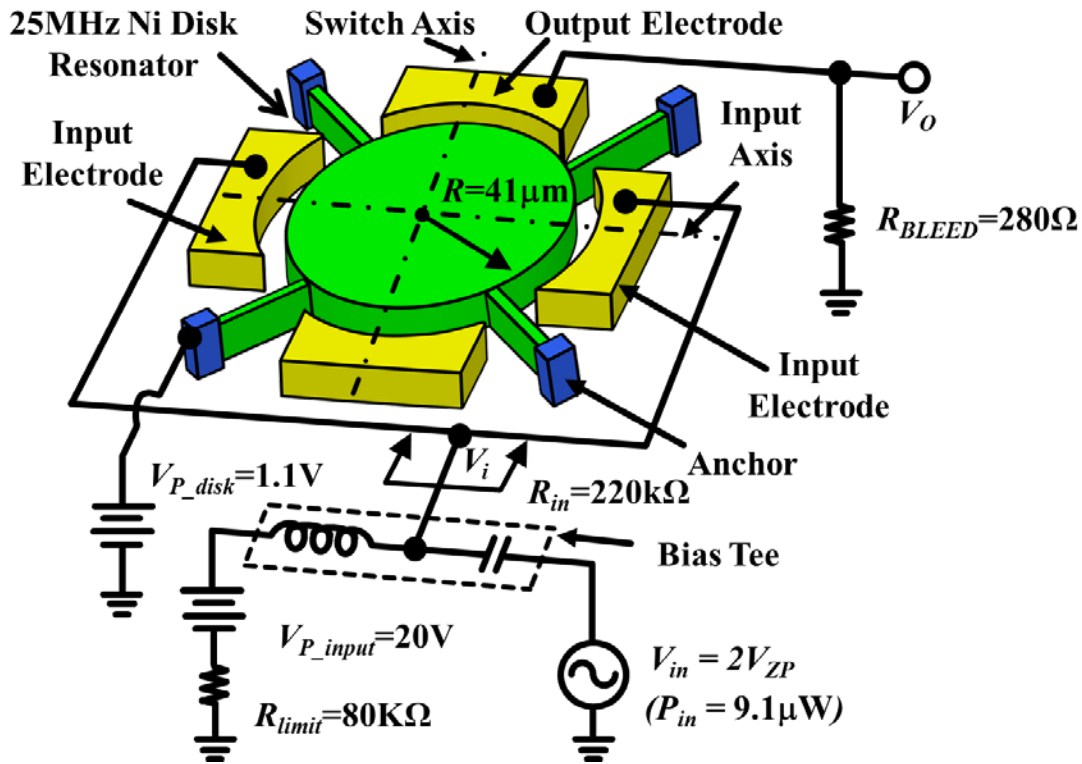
25MHz Ni Disk Resonator

Switch Axis

Output Electrode

$V_O$

Input Electrode

Input Axis

$R$=41μm

$R_{BLEED}$=280Ω

Input Electrode

Anchor

$V_{P\_disk}$=1.1V

$V_i$

$R_{in}$=220kΩ

Bias Tee

$V_{P\_input}$=20V

$V_{in}$ = 2$V_{ZP}$

($P_{in}$ = 9.1μW)

$R_{limit}$=80KΩ